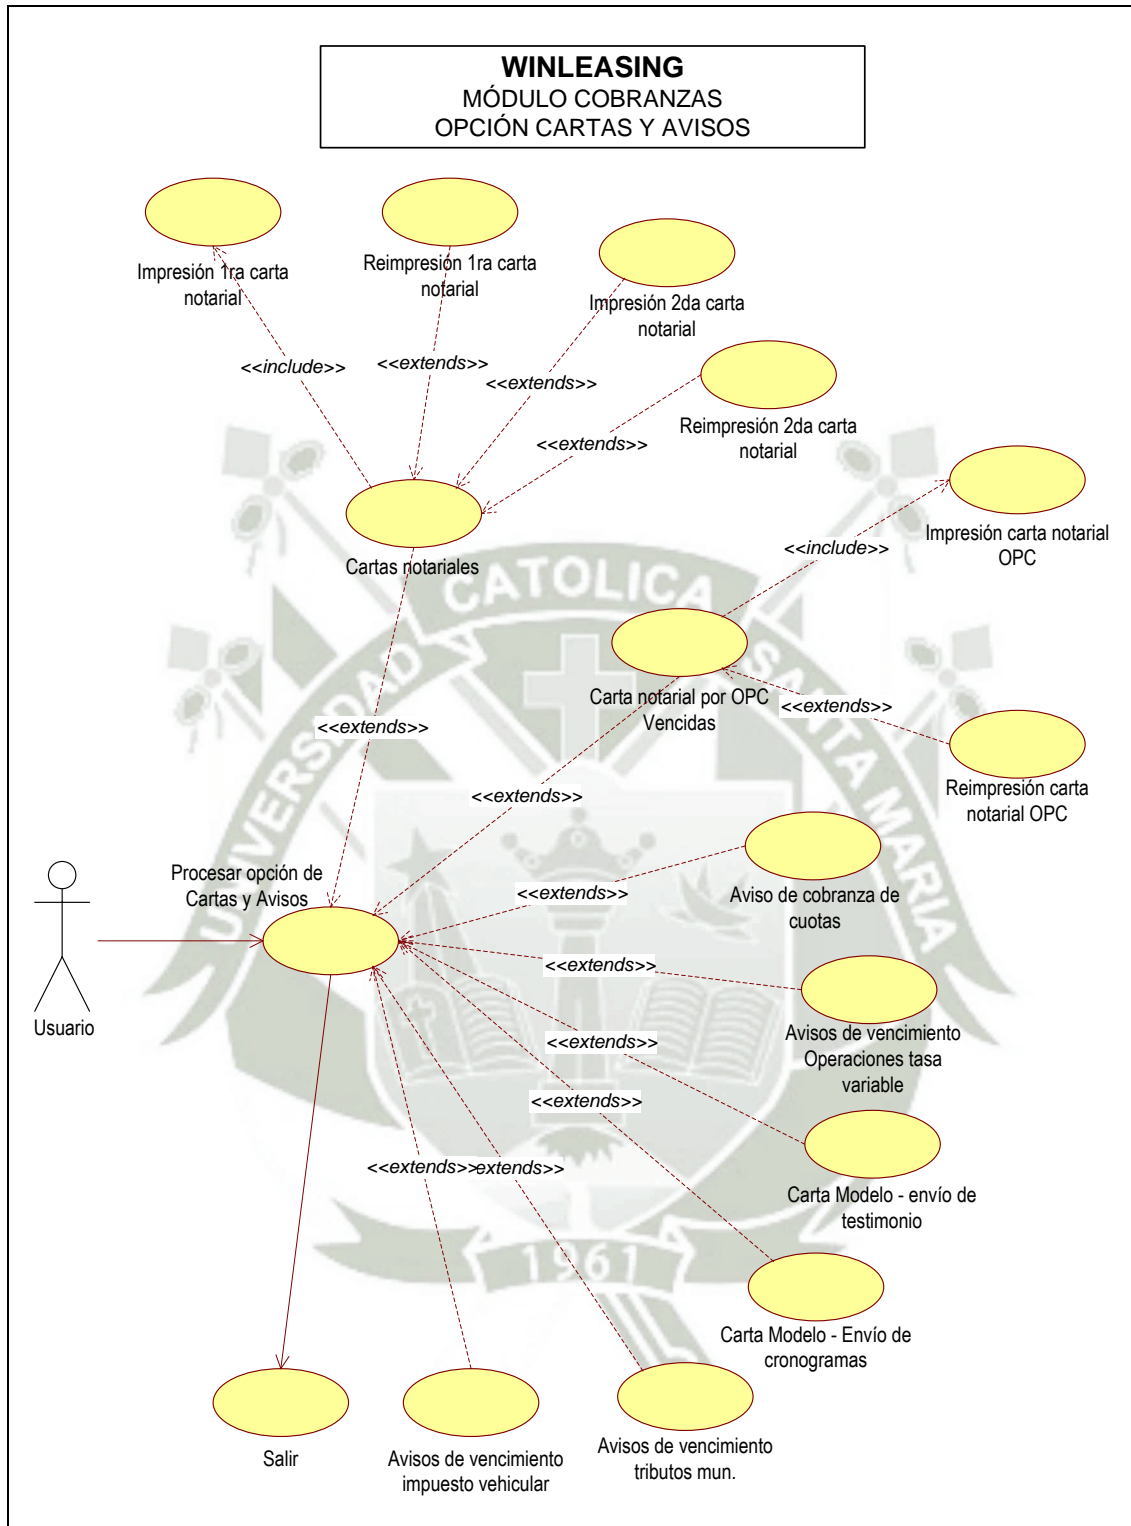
WINLEASING
MÓDULO COBRANZAS
OPCIÓN CARTAS Y AVISOS

Impresión 1ra carta notarial

Reimpresión 1ra carta notarial

Impresión 2da carta notarial

Reimpresión 2da carta notarial

<<include>>

<<extends>>

<<extends>>

<<extends>>

Cartas notariales

Impresión carta notarial OPC

<<include>>

CATOLICA

Carta notarial por OPC Vencidas

<<extends>>

Reimpresión carta notarial OPC

<<extends>>

<<extends>>

Procesar opción de Cartas y Avisos

Usuario

<<extends>>

Aviso de cobranza de cuotas

<<extends>>

Avisos de vencimiento Operaciones tasa variable

<<extends>>

<<extends>>

Carta Modelo - envío de testimonio

<<extends>><<extends>>

1961

Carta Modelo - Envío de cronogramas

Salir

Avisos de vencimiento impuesto vehicular

Avisos de vencimiento tributos mun.